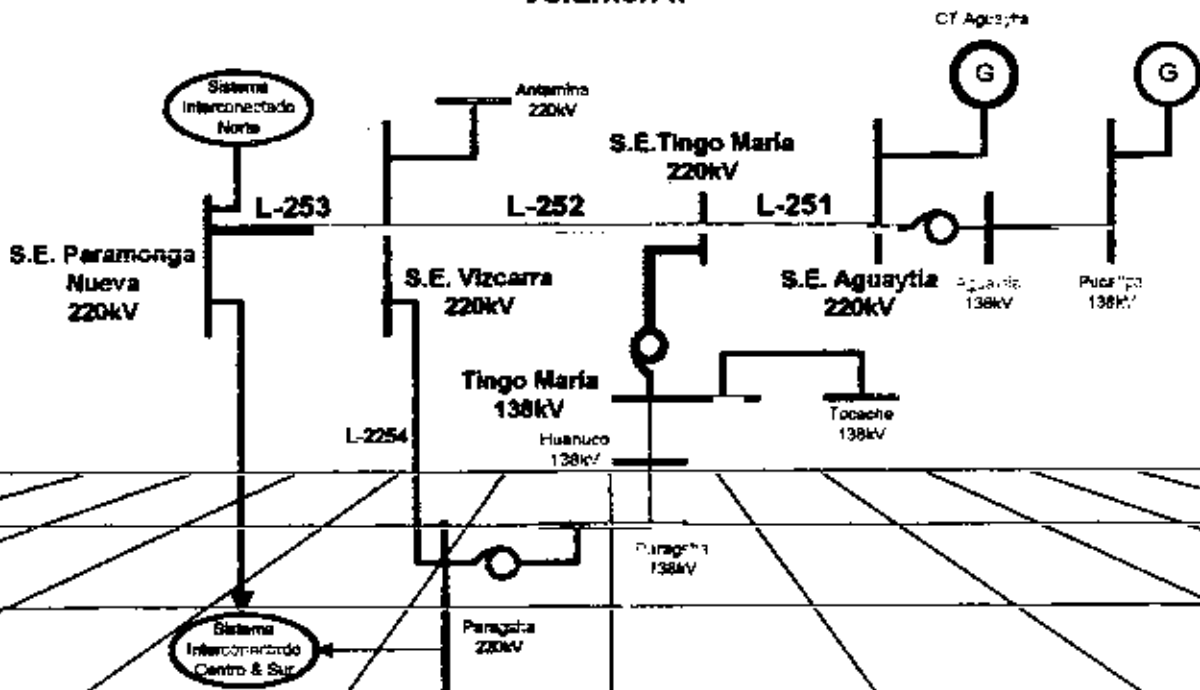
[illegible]

CT Aguaytia

G

G

Sistema Interconectado Norte

Antamina 220kV

S.E.Tingo María 220kV

L-253

L-252

L-251

S.E. Paramonga Nueva 220kV

S.E. Vizcarra 220kV

S.E. Aguaytia 220kV

Aguaytia 138kV

Pucallpa 138kV

Tingo María 138kV

Tocache 138kV

L-2254

Huanuco 138kV

Paragsha 138kV

Sistema Interconectado Centro & Sur

Paragsha 220kV